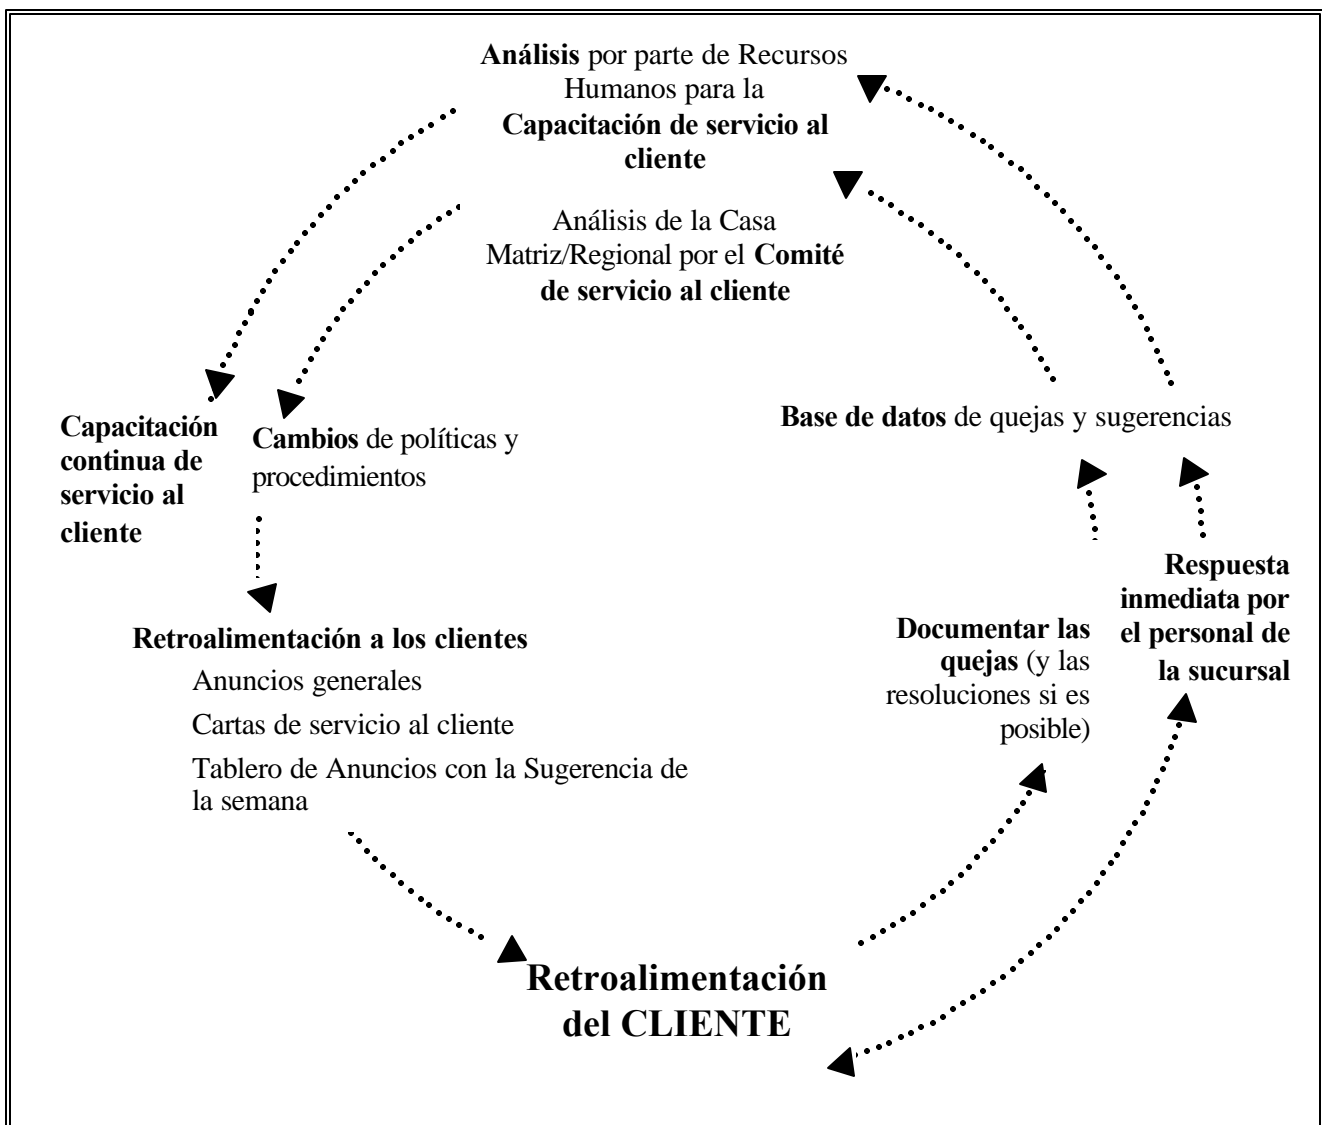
Análisis por parte de Recursos Humanos para la Capacitación de servicio al cliente

Análisis de la Casa Matriz/Regional por el Comité de servicio al cliente

Base de datos de quejas y sugerencias

Capacitación continua de servicio al cliente

Cambios de políticas y procedimientos

Respuesta inmediata por el personal de la sucursal

Documentar las quejas (y las resoluciones si es posible)

Retroalimentación a los clientes
Anuncios generales
Cartas de servicio al cliente
Tablero de Anuncios con la Sugerencia de la semana

Retroalimentación del CLIENTE